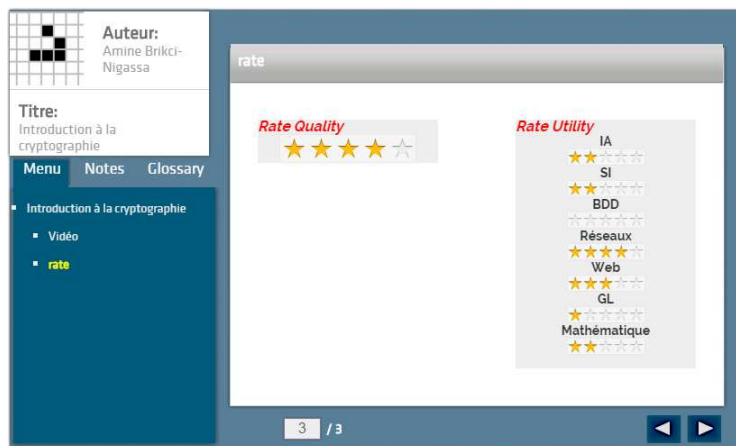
Auteur:
Amine Brikci-Nigassa

Titre:
Introduction à la cryptographie

Menu Notes Glossary

Introduction à la cryptographie
Vidéo
rate

rate

Rate Quality

Rate Utility
IA
SI
BDD
Réseaux
Web
GL
Mathématique

3 / 3